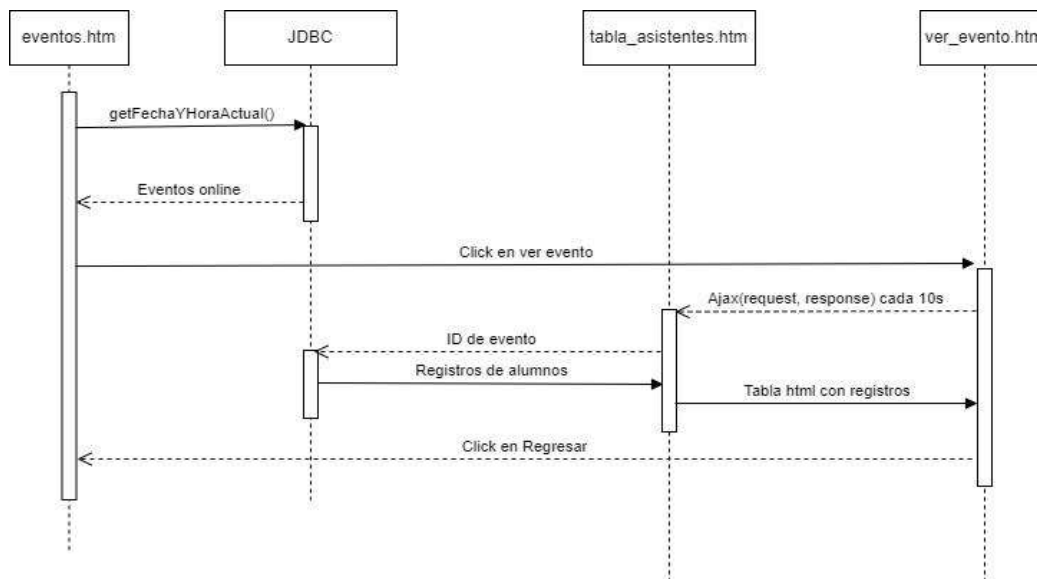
eventos.htm

JDBC

tabla_asistentes.htm

ver_evento.htm

getFechaYHoraActual()

Eventos online

Click en ver evento

Ajax(request, response) cada 10s

ID de evento

Registros de alumnos

Tabla html con registros

Click en Regresar